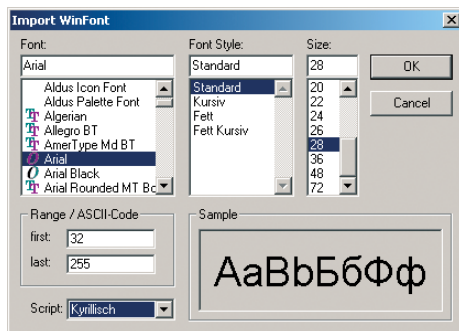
Import WinFont

Font:
Arial
Aldus Icon Font
Aldus Palette Font
Algerian
Allegro BT
AmerType Md BT
Arial
Arial Black
Arial Rounded MT Bc

Font Style:
Standard
Standard
Kursiv
Fett
Fett Kursiv

Size:
28
20
22
24
26
28
36
48
72

OK
Cancel

Range / ASCII-Code
first: 32
last: 255

Sample
AaBbБбФф

Script: Kyrillisch